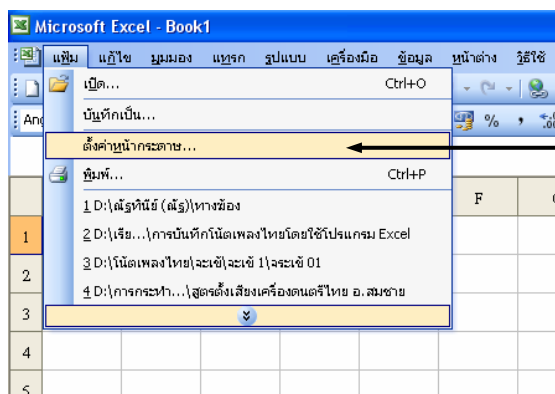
Microsoft Excel - Book1

แฟ้ม แก้ไข มุมมอง แทรก รูปแบบ เครื่องมือ ข้อมูล หน้าต่าง วิธีใช้

Ari

เปิด... Ctrl+O

บันทึกเป็น...

ตั้งค่าหน้ากระดาษ...

พิมพ์... Ctrl+P

1 D:\ณัฐทินีย์ (ณัฐ)\หางฆ้อง

2 D:\เรีย...\การบันทึกโน้ตเพลงไทยโดยใช้โปรแกรม Excel

3 D:\โน้ตเพลงไทย\จะเข้\จะเข้ 1\จระเข้ 01

4 D:\การกระทำ...\สูตรตั้งเสียงเครื่องดนตรีไทย อ.สมชาย

%

F

1
2
3
4
5